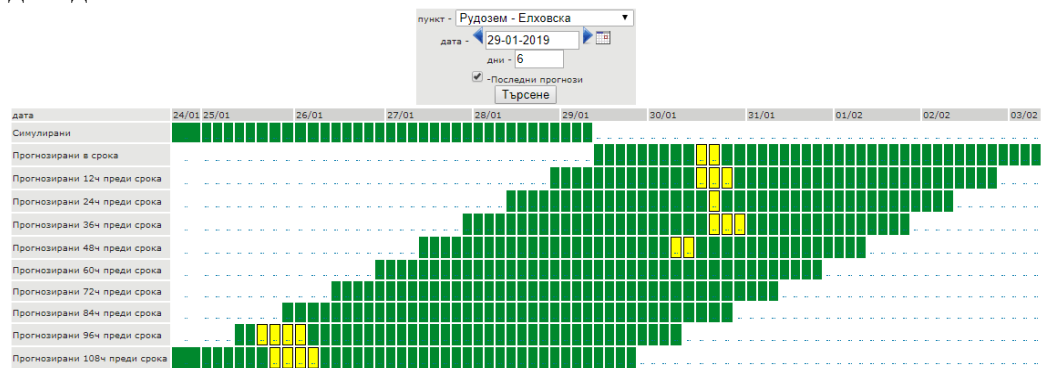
пункт - Рудозем - Елховска
дата - 29-01-2019
дни - 6
-Последни прогнози
Търсене

| дата | 24/01 | 25/01 | 26/01 | 27/01 | 28/01 | 29/01 | 30/01 | 31/01 | 01/02 | 02/02 | 03/02 |
|---|---|---|---|---|---|---|---|---|---|---|---|
| Симулирани | | | | | | | | | | | |
| Прогнозирани в срока | | | | | | | | | | | |
| Прогнозирани 12ч преди срока | | | | | | | | | | | |
| Прогнозирани 24ч преди срока | | | | | | | | | | | |
| Прогнозирани 36ч преди срока | | | | | | | | | | | |
| Прогнозирани 48ч преди срока | | | | | | | | | | | |
| Прогнозирани 60ч преди срока | | | | | | | | | | | |
| Прогнозирани 72ч преди срока | | | | | | | | | | | |
| Прогнозирани 84ч преди срока | | | | | | | | | | | |
| Прогнозирани 96ч преди срока | | | | | | | | | | | |
| Прогнозирани 108ч преди срока | | | | | | | | | | | |